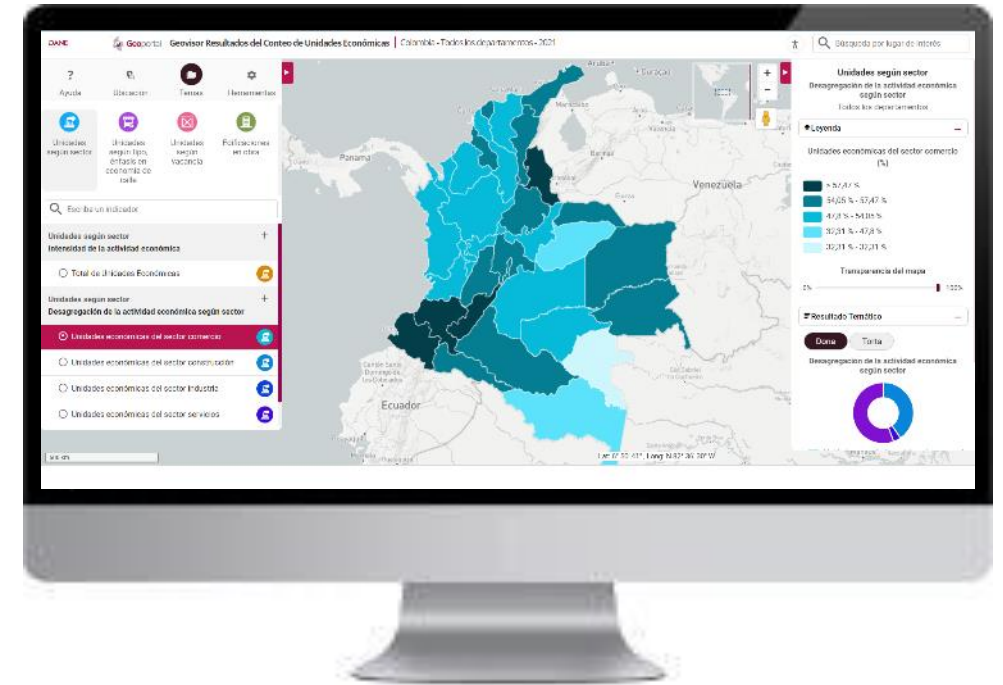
DANE Geoportal Geovisor Resultados del Conteo de Unidades Económicas | Colombia - Todos los departamentos - 2021

Búsqueda por lugar de interés

? Ayuda
Ubicación
Temas
Herramientas

Unidades según sector
Unidades según tipo, énfasis en economía de calle
Unidades según vocación
Publicaciones en otros

Escriba un indicador

Unidades según sector
Intensidad de la actividad económica

Total de Unidades Económicas

Unidades según sector
Desagregación de la actividad económica según sector

Unidades económicas del sector comercio
Unidades económicas del sector construcción
Unidades económicas del sector industria
Unidades económicas del sector servicios

Panamá
Venezuela
Ecuador
Curazao
Maracaibo
Barinas

Lat: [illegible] Long: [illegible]

Unidades según sector
Desagregación de la actividad económica según sector
Todos los departamentos

Leyenda
Unidades económicas del sector comercio (%)
> 57,47 %
54,05 % - 57,47 %
47,8 % - 54,05 %
32,31 % - 47,8 %
20,31 % - 32,31 %

Transparencia del mapa
0% 100%

Resultado Temático
Dona Torta
Desagregación de la actividad económica según sector